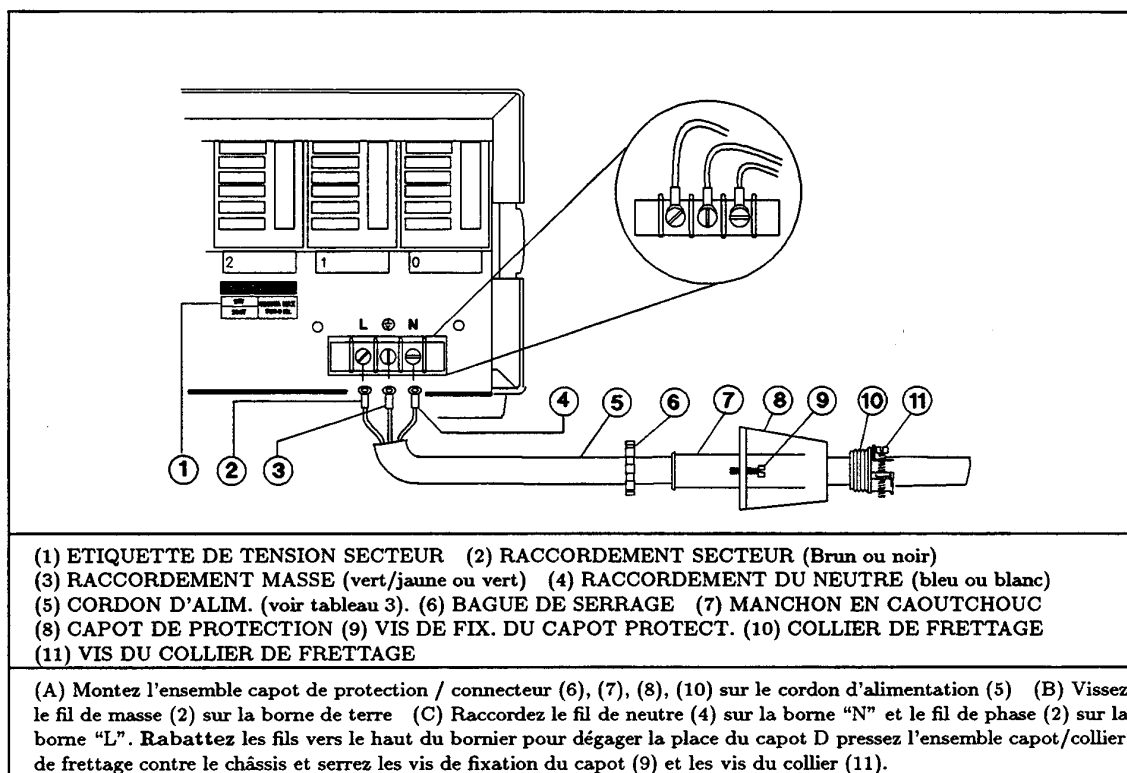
2

1

0

L ⊕ N

①

②

③

④

⑤

⑥

⑦

⑧

⑨

⑩

⑪

(1) ETIQUETTE DE TENSION SECTEUR (2) RACCORDEMENT SECTEUR (Brun ou noir) (3) RACCORDEMENT MASSE (vert/jaune ou vert) (4) RACCORDEMENT DU NEUTRE (bleu ou blanc) (5) CORDON D'ALIM. (voir tableau 3). (6) BAGUE DE SERRAGE (7) MANCHON EN CAOUTCHOUC (8) CAPOT DE PROTECTION (9) VIS DE FIX. DU CAPOT PROTECT. (10) COLLIER DE FRETTAGE (11) VIS DU COLLIER DE FRETTAGE

(A) Montez l'ensemble capot de protection / connecteur (6), (7), (8), (10) sur le cordon d'alimentation (5) (B) Vissez le fil de masse (2) sur la borne de terre (C) Raccordez le fil de neutre (4) sur la borne "N" et le fil de phase (2) sur la borne "L". Rabattez les fils vers le haut du bornier pour dégager la place du capot D pressez l'ensemble capot/collier de frettage contre le châssis et serrez les vis de fixation du capot (9) et les vis du collier (11).